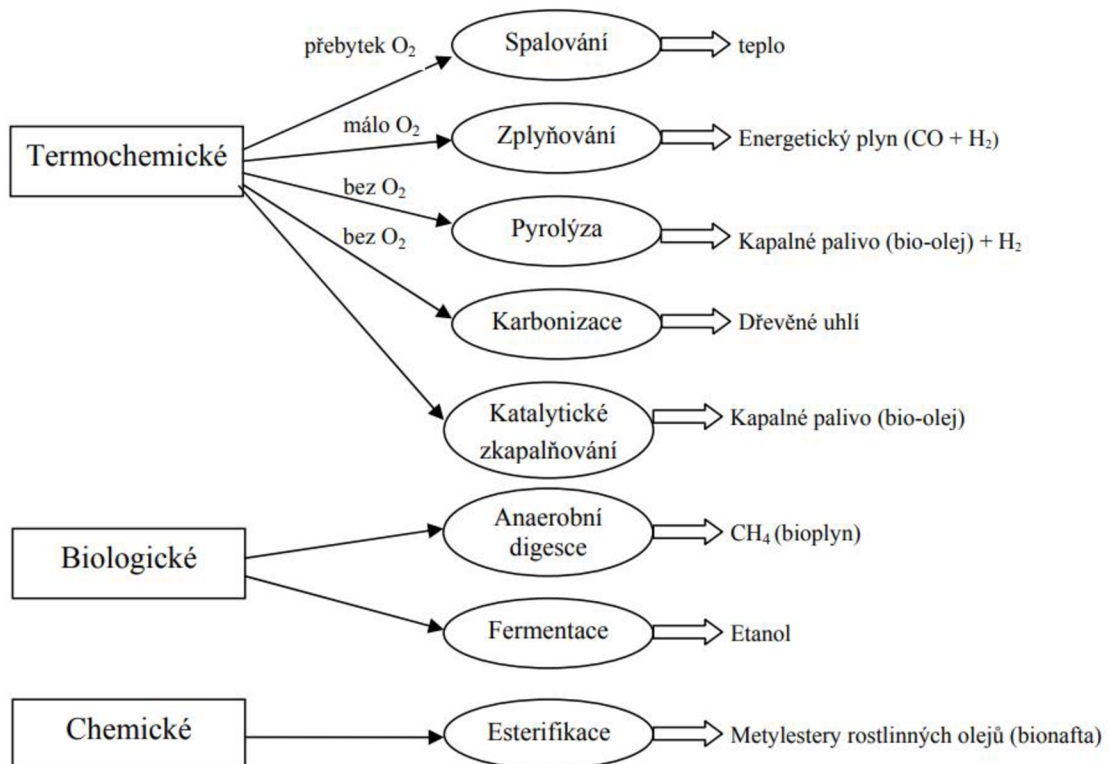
Termochemické

přebytek $O_2$
Spalování
teplo

málo $O_2$
Zplyňování
Energetický plyn ($CO + H_2$)

bez $O_2$
Pyrolýza
Kapalné palivo (bio-olej) + $H_2$

bez $O_2$
Karbonizace
Dřevěné uhlí

Katalytické zkapalňování
Kapalné palivo (bio-olej)

Biologické

Anaerobní digesce
$CH_4$ (bioplyn)

Fermentace
Etanol

Chemické

Esterifikace
Metylestery rostlinných olejů (bionafta)